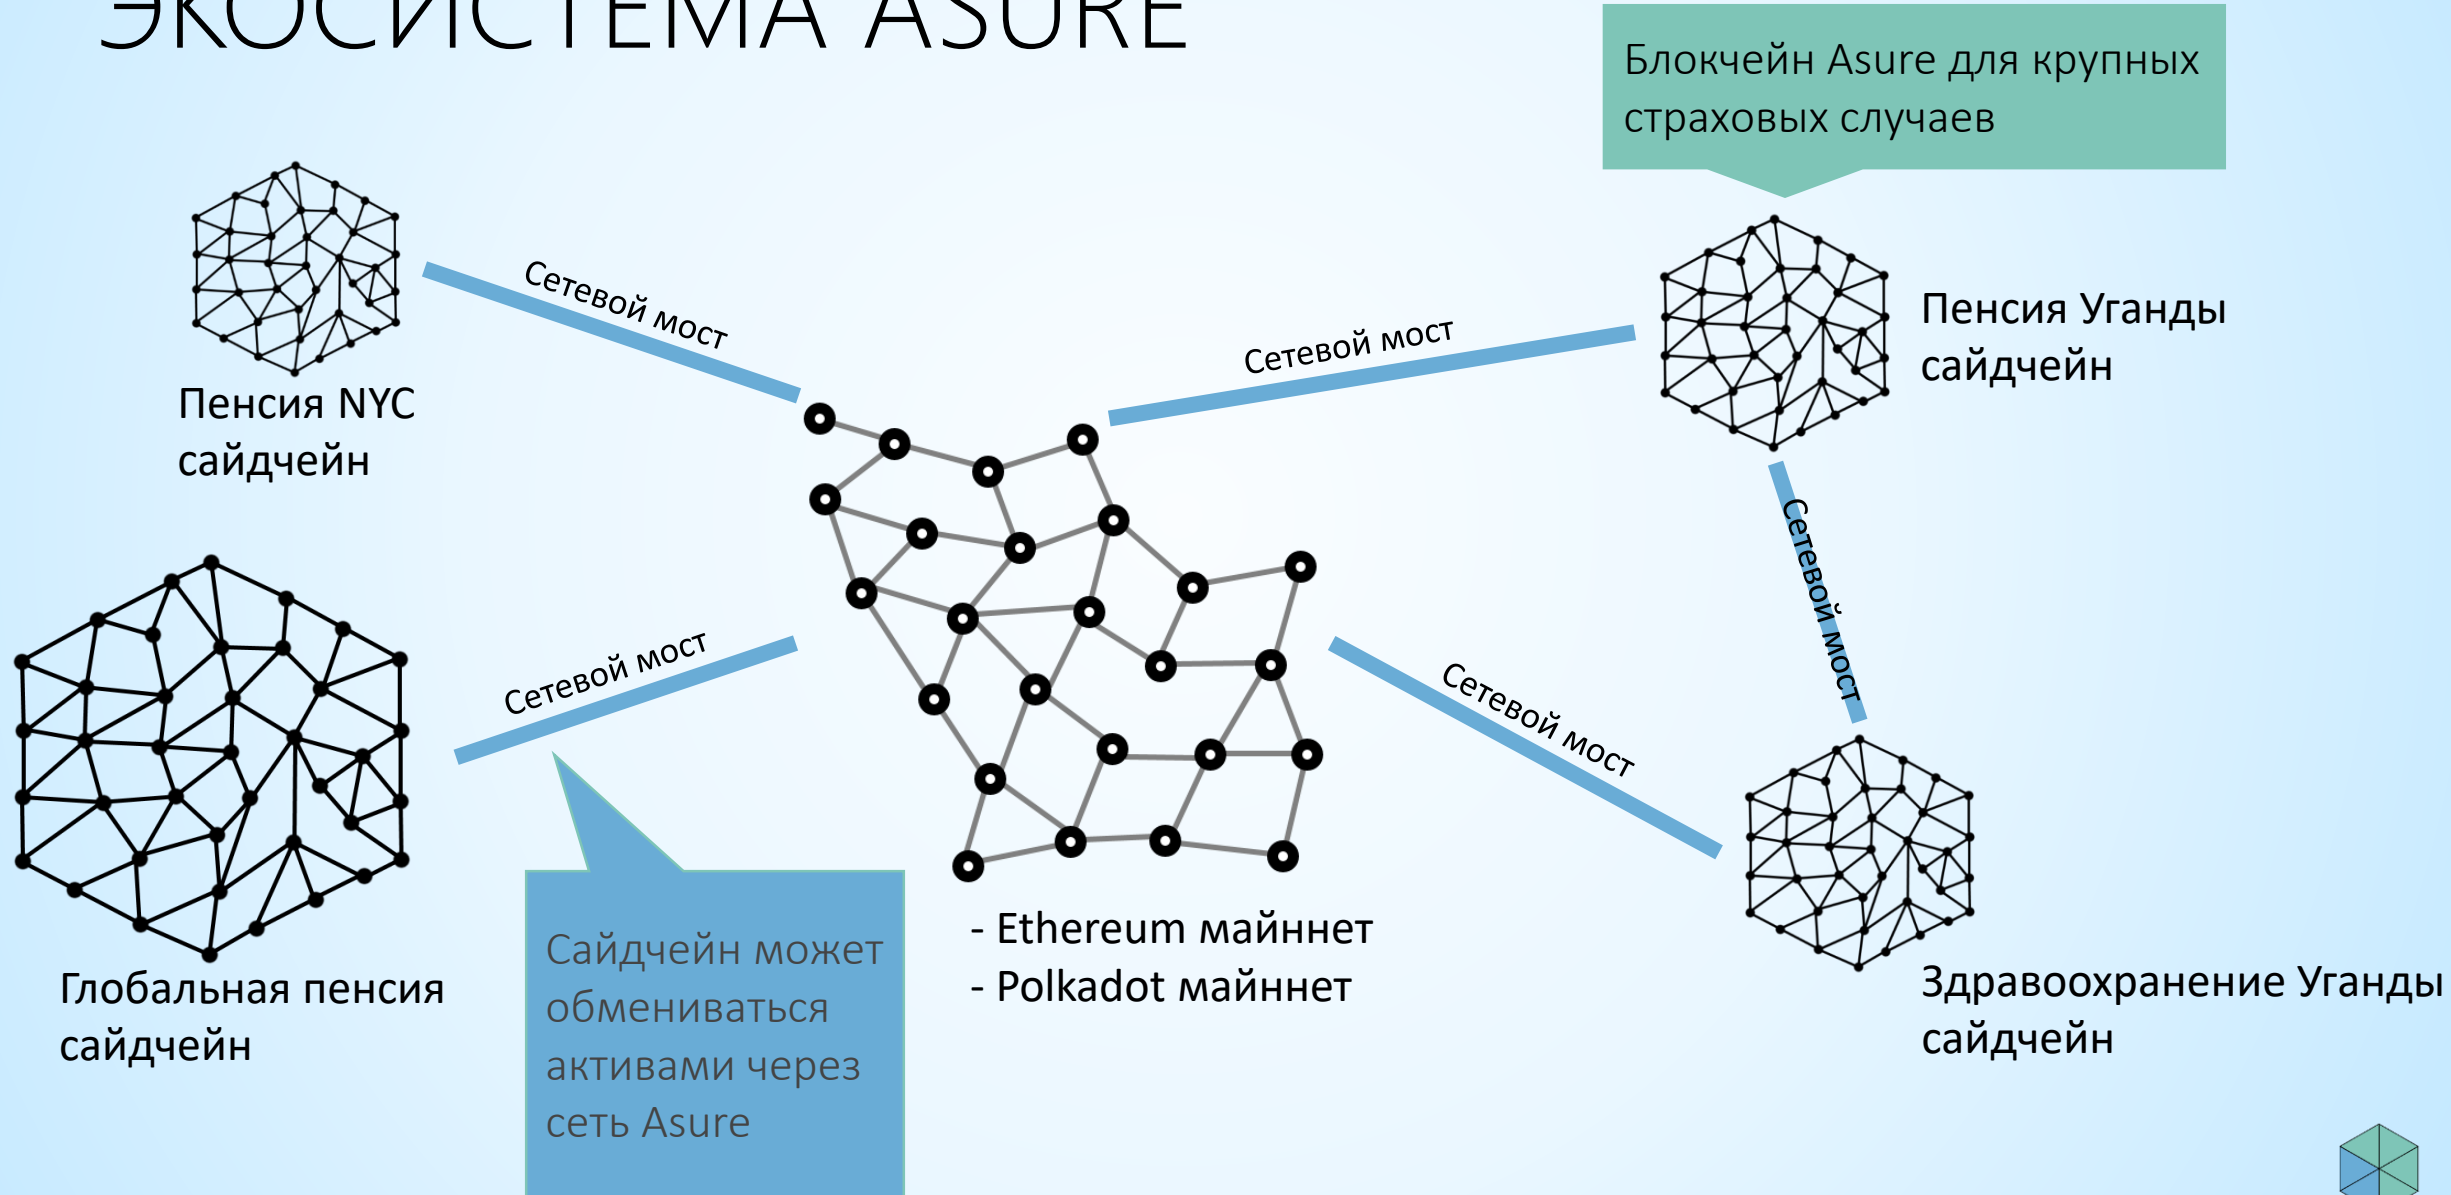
ЭКОСИСТЕМА ASURE

Блокчейн Asure для крупных страховых случаев

Сетевой мост

Пенсия NYC сайдчейн

Сетевой мост

Пенсия Уганды сайдчейн

Сетевой мост

Сетевой мост

Сетевой мост

Глобальная пенсия сайдчейн

Сайдчейн может обмениваться активами через сеть Asure

- Ethereum майннет
- Polkadot майннет

Здравоохранение Уганды сайдчейн